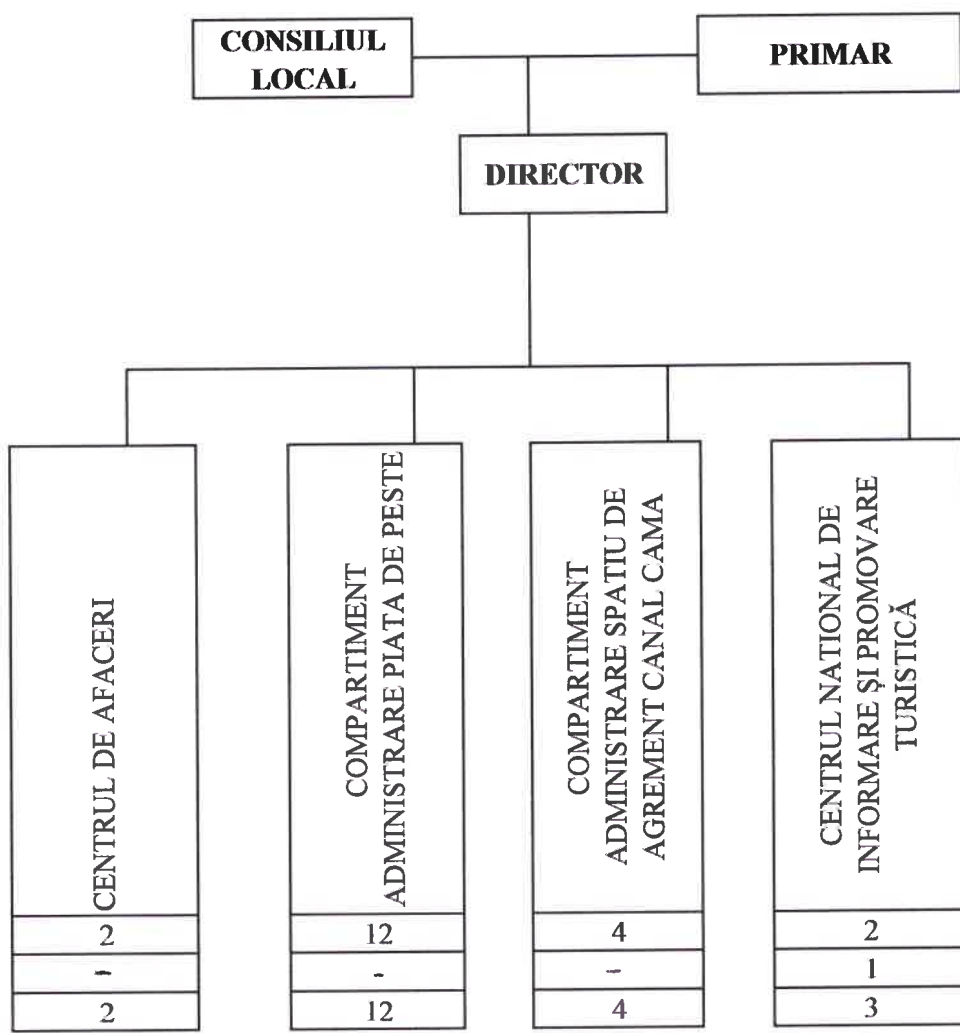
CONSILIUL LOCAL

PRIMAR

DIRECTOR

CENTRUL DE AFACERI

| 2 |
|---|
| - |
| 2 |

COMPARTIMENT ADMINISTRARE PIATA DE PESTE

| 12 |
|---|
| - |
| 12 |

COMPARTIMENT ADMINISTRARE SPATIU DE AGREMENT CANAL CAMA

| 4 |
|---|
| - |
| 4 |

CENTRUL NATIONAL DE INFORMARE ŞI PROMOVARE TURISTICĂ

| 2 |
|---|
| 1 |
| 3 |